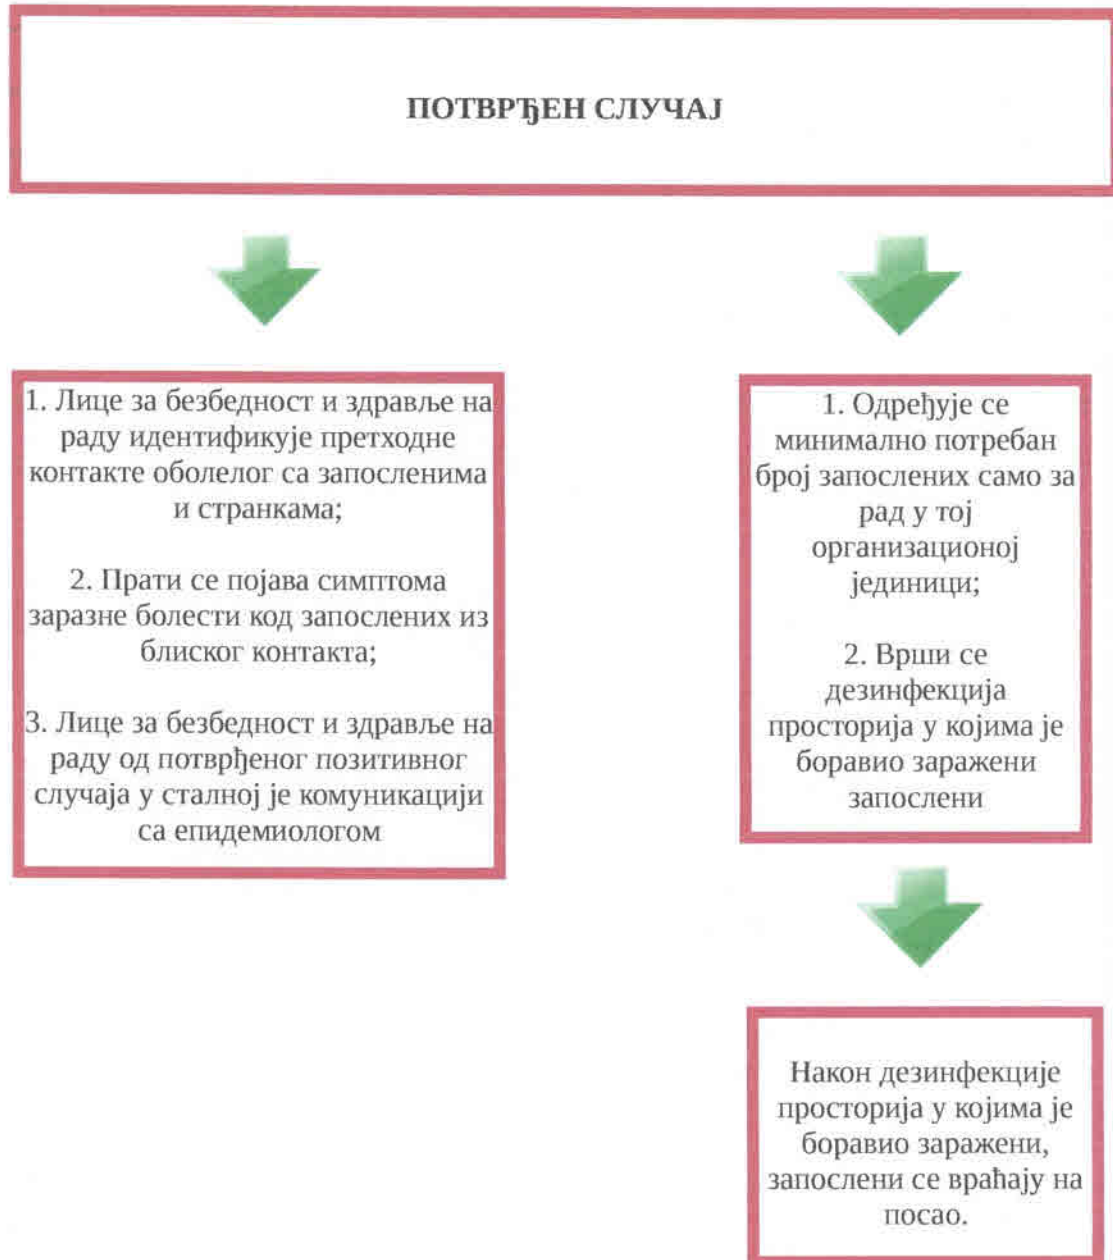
ПОТВРЂЕН СЛУЧАЈ

1. Лице за безбедност и здравље на раду идентификује претходне контакте оболелог са запосленима и странкама;

2. Прати се појава симптома заразне болести код запослених из блиског контакта;

3. Лице за безбедност и здравље на раду од потврђеног позитивног случаја у сталној је комуникацији са епидемиологом

1. Одређује се минимално потребан број запослених само за рад у тој организационој јединици;

2. Врши се дезинфекција просторија у којима је боравио заражени запослени

Након дезинфекције просторија у којима је боравио заражени, запослени се враћају на посао.